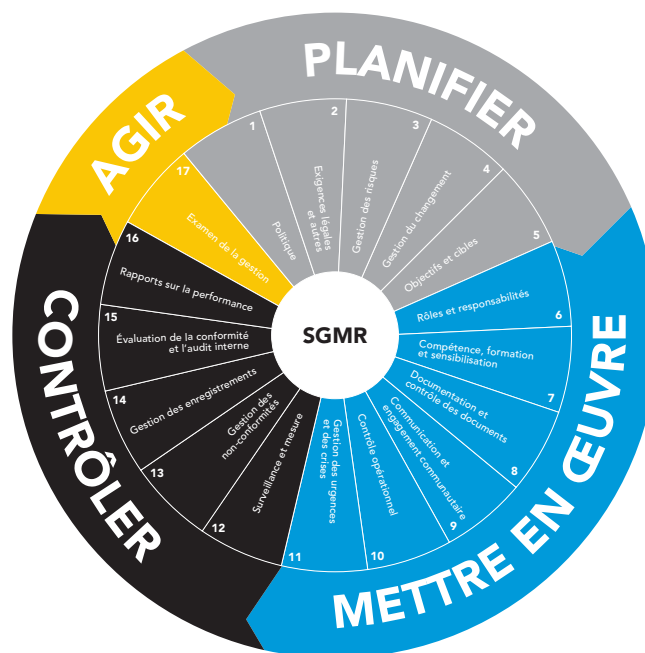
PLANIFIER

1
Politique

2
Exigences légales et autres

3
Gestion des risques

4
Gestion du changement

5
Objectifs et cibles

METTRE EN ŒUVRE

6
Rôles et responsabilités

7
Compétence, formation et sensibilisation

8
Documentation et contrôle des documents

9
Communication et engagement communautaire

10
Contrôle opérationnel

11
Gestion des urgences et des crises

CONTRÔLER

12
Surveillance et mesure

13
Gestion des non-conformités

14
Gestion des enregistrements

15
Évaluation de la conformité et l'audit interne

16
Rapports sur la performance

AGIR

17
Examen de la gestion

SGMR